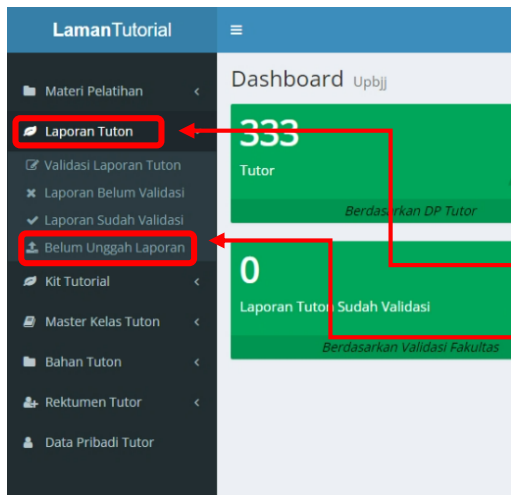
LamanTutorial

≡

Materi Pelatihan

Laporan Tuton

Validasi Laporan Tuton

Laporan Belum Validasi

Laporan Sudah Validasi

Belum Unggah Laporan

Kit Tutorial

Master Kelas Tuton

Bahan Tuton

Rektumen Tutor

Data Pribadi Tutor

Dashboard Upbjj

333

Tutor

Berdasarkan DP Tutor

0

Laporan Tuton Sudah Validasi

Berdasarkan Validasi Fakultas